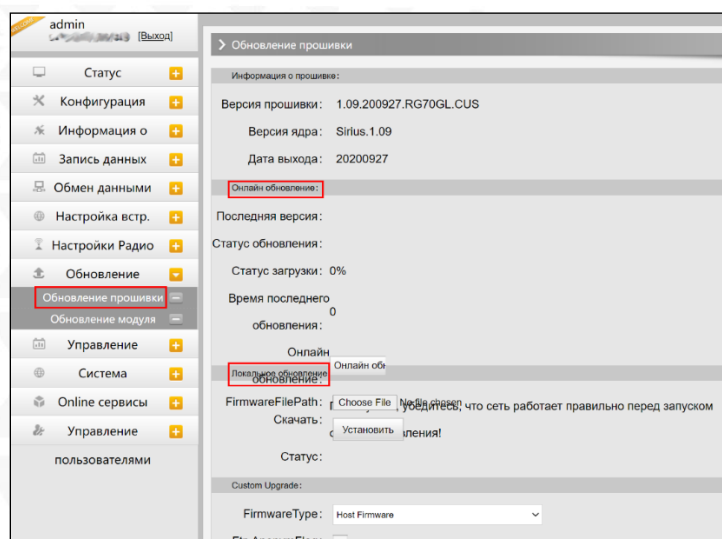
admin
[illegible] [Выход]

Статус
Конфигурация
Информация о
Запись данных
Обмен данными
Настройка встр.
Настройки Радио
Обновление
Обновление прошивки
Обновление модуля
Управление
Система
Online сервисы
Управление пользователями

> Обновление прошивки

Информация о прошивке:

Версия прошивки: 1.09.200927.RG70GL.CUS

Версия ядра: Sirius.1.09

Дата выхода: 20200927

Онлайн обновление:

Последняя версия:

Статус обновления:

Статус загрузки: 0%

Время последнего обновления: 0

Онлайн обновление: Онлайн об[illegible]

Локальное обновление

FirmwareFilePath: Choose File No file chosen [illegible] убедитесь, что сеть работает правильно перед запуском

Скачать: Установить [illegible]ления!

Статус:

Custom Upgrade:

FirmwareType: Host Firmware

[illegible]